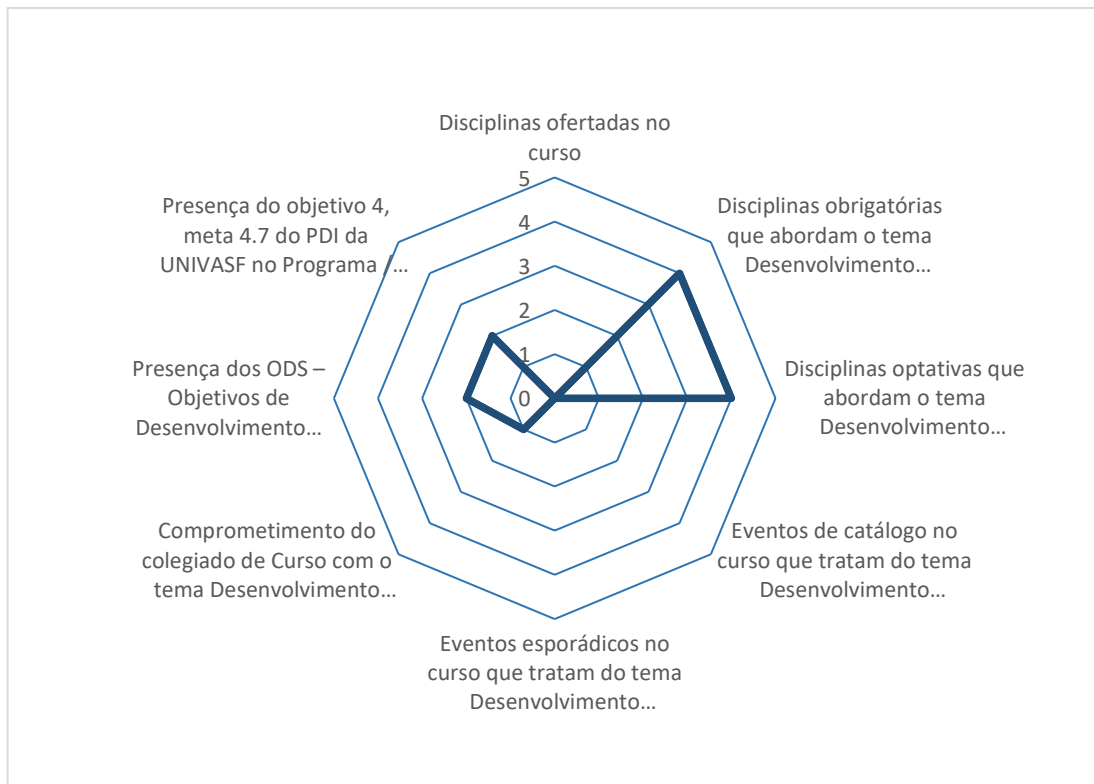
Disciplinas ofertadas no curso

5
4
3
2
1
0

Disciplinas obrigatórias que abordam o tema Desenvolvimento…

Disciplinas optativas que abordam o tema Desenvolvimento…

Eventos de catálogo no curso que tratam do tema Desenvolvimento…

Eventos esporádicos no curso que tratam do tema Desenvolvimento…

Comprometimento do colegiado de Curso com o tema Desenvolvimento…

Presença dos ODS – Objetivos de Desenvolvimento…

Presença do objetivo 4, meta 4.7 do PDI da UNIVASF no Programa /…